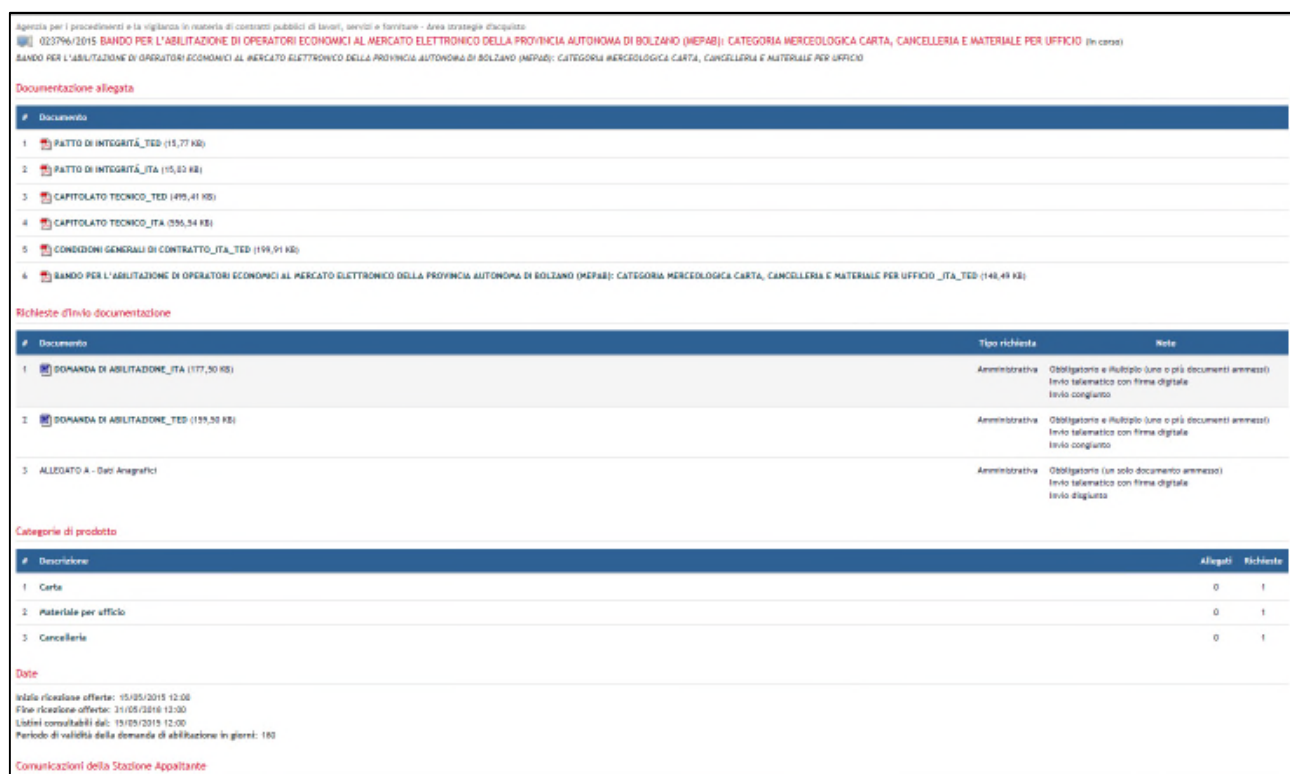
Agenzia per i procedimenti e la vigilanza in materia di contratti pubblici di lavori, servizi e forniture - Area strategie d'acquisto

023796/2015 BANDO PER L'ABILITAZIONE DI OPERATORI ECONOMICI AL MERCATO ELETTRONICO DELLA PROVINCIA AUTONOMA DI BOLZANO (MEPAB): CATEGORIA MERCEOLOGICA CARTA, CANCELLERIA E MATERIALE PER UFFICIO (In corso)

BANDO PER L'ABILITAZIONE DI OPERATORI ECONOMICI AL MERCATO ELETTRONICO DELLA PROVINCIA AUTONOMA DI BOLZANO (MEPAB): CATEGORIA MERCEOLOGICA CARTA, CANCELLERIA E MATERIALE PER UFFICIO

Documentazione allegata

| # | Documento |
|---|---|
| 1 | PATTO DI INTEGRITÀ_TED (15,77 KB) |
| 2 | PATTO DI INTEGRITÀ_ITA (15,83 KB) |
| 3 | CAPITOLATO TECNICO_TED (495,41 KB) |
| 4 | CAPITOLATO TECNICO_ITA (556,54 KB) |
| 5 | CONDIZIONI GENERALI DI CONTRATTO_ITA_TED (199,91 KB) |
| 6 | BANDO PER L'ABILITAZIONE DI OPERATORI ECONOMICI AL MERCATO ELETTRONICO DELLA PROVINCIA AUTONOMA DI BOLZANO (MEPAB): CATEGORIA MERCEOLOGICA CARTA, CANCELLERIA E MATERIALE PER UFFICIO _ITA_TED (148,49 KB) |

Richieste d'invio documentazione

| # | Documento | Tipo richiesta | Note |
|---|---|---|---|
| 1 | DOMANDA DI ABILITAZIONE_ITA (177,50 KB) | Amministrativa | Obbligatorio e Multiplo (uno o più documenti ammessi) Invio telematico con firma digitale Invio congiunto |
| 2 | DOMANDA DI ABILITAZIONE_TED (159,50 KB) | Amministrativa | Obbligatorio e Multiplo (uno o più documenti ammessi) Invio telematico con firma digitale Invio congiunto |
| 3 | ALLEGATO A - Dati Anagrafici | Amministrativa | Obbligatorio (un solo documento ammesso) Invio telematico con firma digitale Invio disgiunto |

Categorie di prodotto

| # | Descrizione | Allegati | Richieste |
|---|---|---|---|
| 1 | Carta | 0 | 1 |
| 2 | Materiale per ufficio | 0 | 1 |
| 3 | Cancelleria | 0 | 1 |

Date

Inizio ricezione offerte: 15/05/2015 12:00
Fine ricezione offerte: 31/05/2018 12:00
Listini consultabili dal: 15/05/2015 12:00
Periodo di validità della domanda di abilitazione in giorni: 180

Comunicazioni della Stazione Appaltante